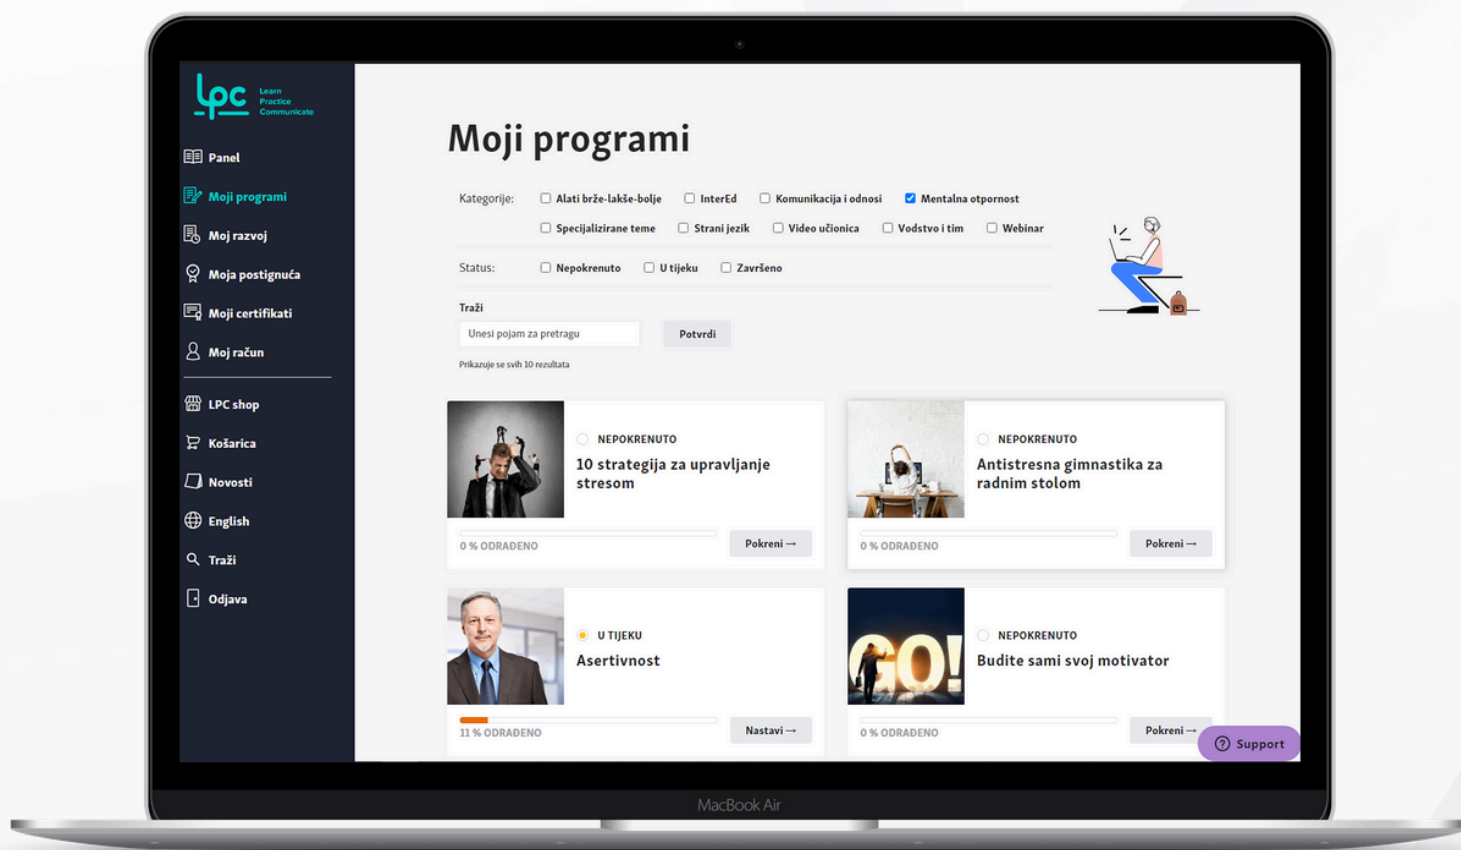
lpc Learn Practice Communicate

Panel
Moji programi
Moj razvoj
Moja postignuća
Moji certifikati
Moj račun
LPC shop
Košarica
Novosti
English
Traži
Odjava

Moji programi

Kategorije: Alati brže-lakše-bolje InterEd Komunikacija i odnosi Mentalna otpornost Specijalizirane teme Strani jezik Video učionica Vodstvo i tim Webinar

Status: Nepokrenuto U tijeku Završeno

Traži
Unesi pojam za pretragu
Potvrdi
Prikazuje se svih 10 rezultata

NEPOKRENUTO
10 strategija za upravljanje stresom
0 % ODRAĐENO
Pokreni →

NEPOKRENUTO
Antistresna gimnastika za radnim stolom
0 % ODRAĐENO
Pokreni →

U TIJEKU
Asertivnost
11 % ODRAĐENO
Nastavi →

GO!
NEPOKRENUTO
Budite sami svoj motivator
0 % ODRAĐENO
Pokreni →

Support

MacBook Air